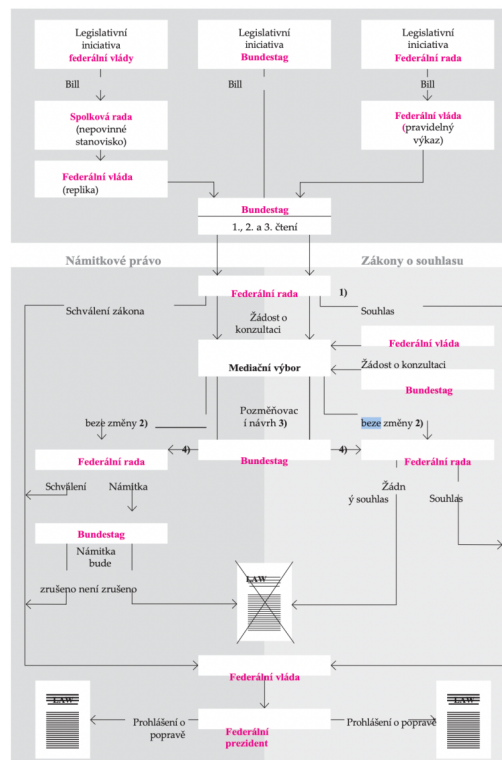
Legislativní iniciativa federální vlády

Legislativní iniciativa Bundestag

Legislativní iniciativa Federální rada

Bill

Bill

Bill

Spolková rada (nepovinné stanovisko)

Federální vláda (pravidelný výkaz)

Federální vláda (replika)

Bundestag
1., 2. a 3. čtení

Námitkové právo

Zákony o souhlasu

Federální rada

1)

Schválení zákona

Souhlas

Žádost o konzultaci

Federální vláda

Mediační výbor

Žádost o konzultaci

Bundestag

beze změny 2)

Pozměňovací návrh 3)

beze změny 2)

4)

Federální rada

Bundestag

4)

Federální rada

Schválení

Námitka

Žádný souhlas

Souhlas

Bundestag

Námitka bude

zrušeno

není zrušeno

LAW

Federální vláda

LAW

Prohlášení o popravě

Federální prezident

Prohlášení o popravě

LAW